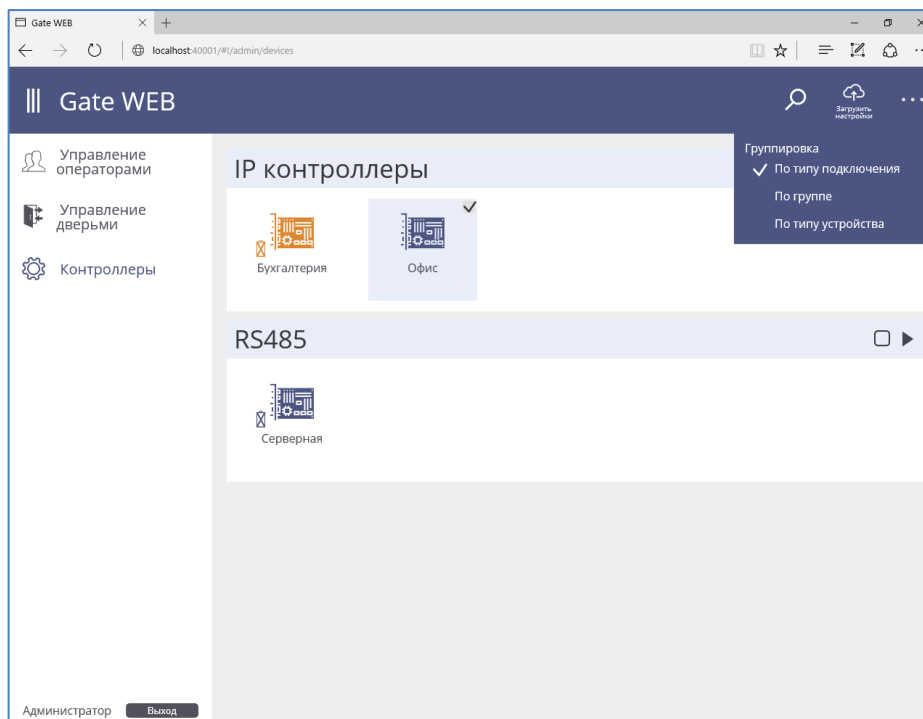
Gate WEB

localhost:40001/#!/admin/devices

Gate WEB

Загрузить настройки

Управление операторами

Управление дверьми

Контроллеры

IP контроллеры

Группировка
✓ По типу подключения
По группе
По типу устройства

Бухгалтерия

Офис

RS485

Серверная

Администратор Выход